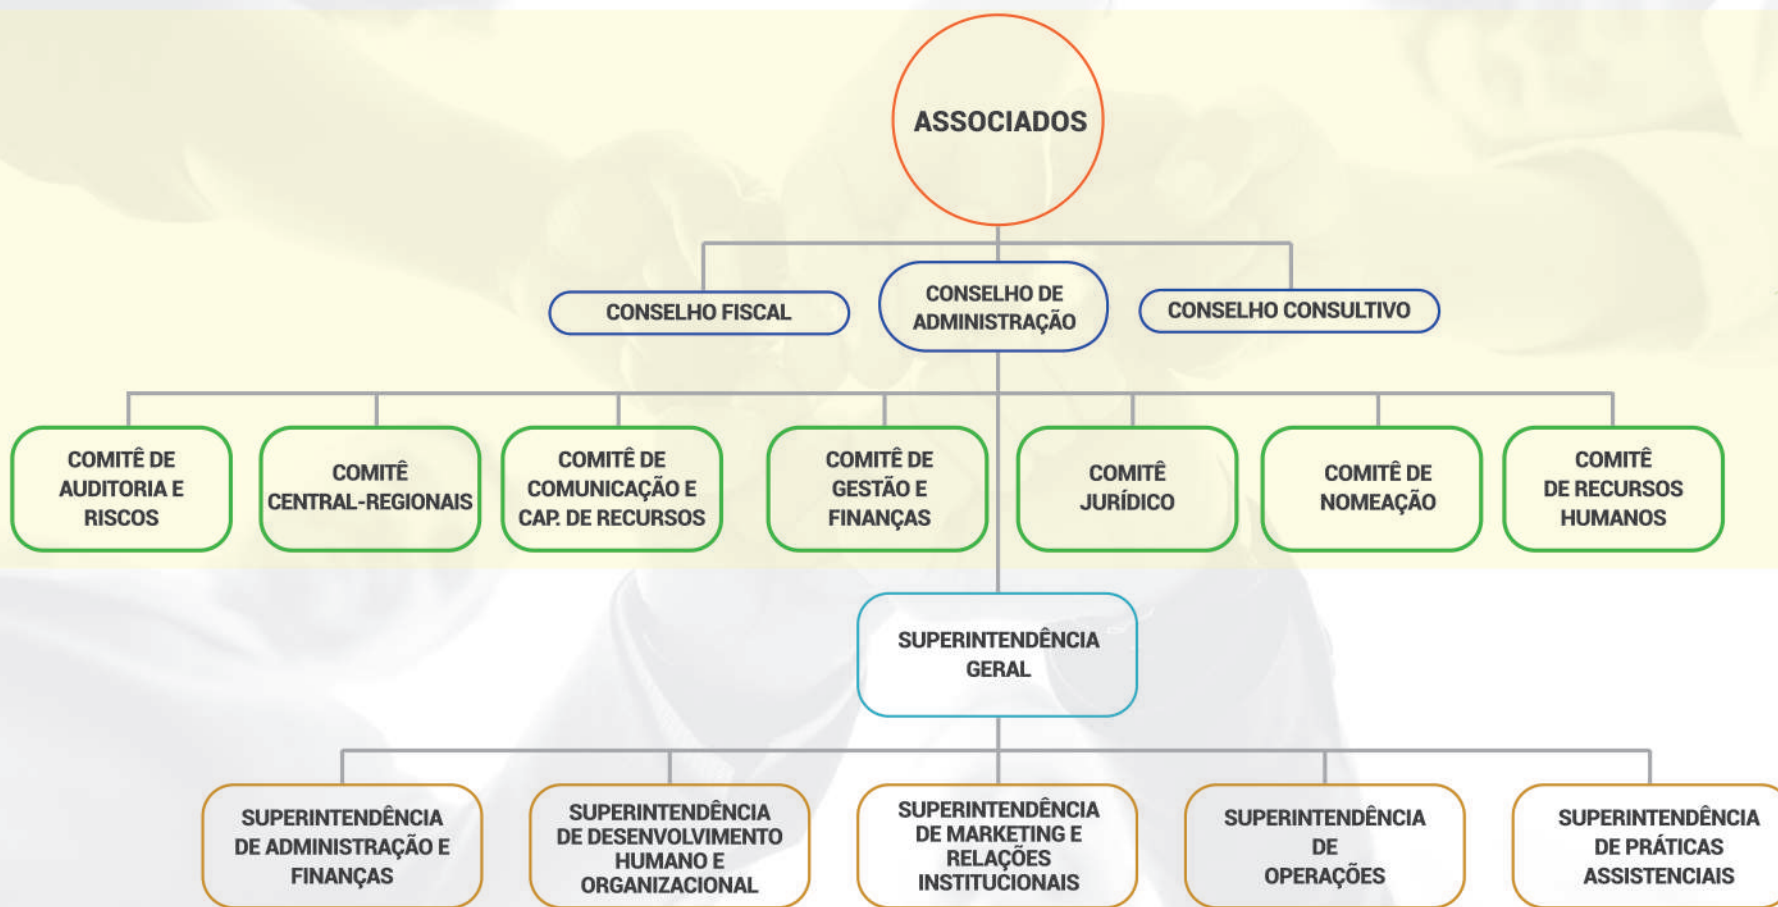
ASSOCIADOS

CONSELHO FISCAL

CONSELHO DE ADMINISTRAÇÃO

CONSELHO CONSULTIVO

COMITÊ DE AUDITORIA E RISCOS

COMITÊ CENTRAL-REGIONAIS

COMITÊ DE COMUNICAÇÃO E CAP. DE RECURSOS

COMITÊ DE GESTÃO E FINANÇAS

COMITÊ JURÍDICO

COMITÊ DE NOMEAÇÃO

COMITÊ DE RECURSOS HUMANOS

SUPERINTENDÊNCIA GERAL

SUPERINTENDÊNCIA DE ADMINISTRAÇÃO E FINANÇAS

SUPERINTENDÊNCIA DE DESENVOLVIMENTO HUMANO E ORGANIZACIONAL

SUPERINTENDÊNCIA DE MARKETING E RELAÇÕES INSTITUCIONAIS

SUPERINTENDÊNCIA DE OPERAÇÕES

SUPERINTENDÊNCIA DE PRÁTICAS ASSISTENCIAIS